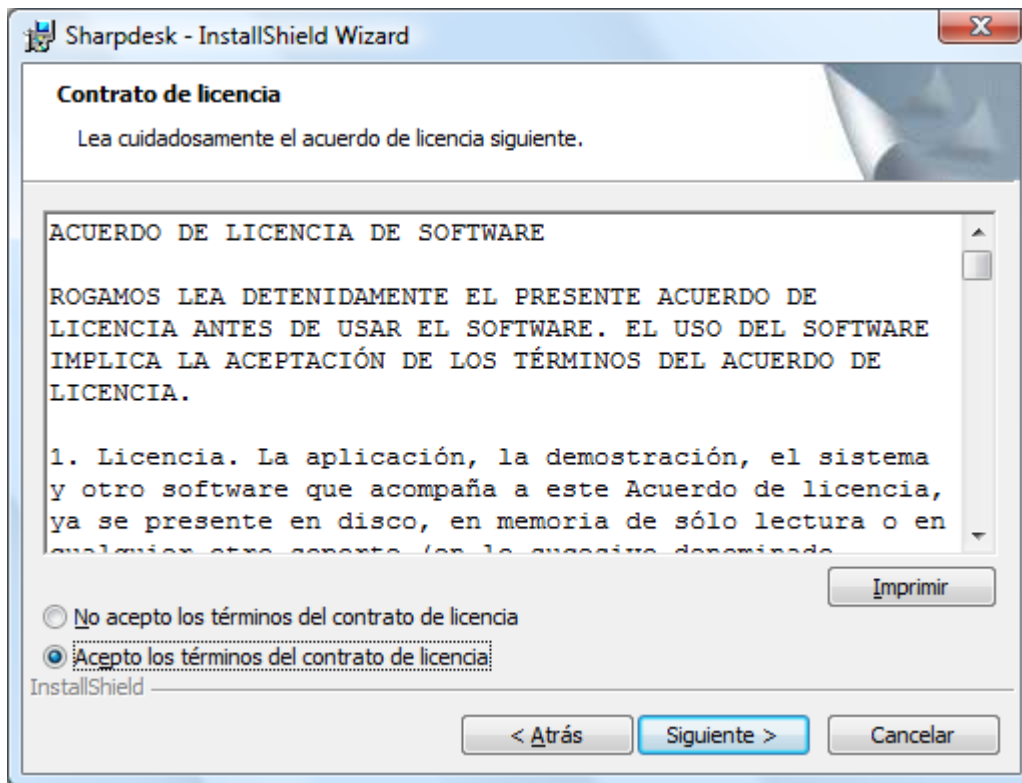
Sharpdesk - InstallShield Wizard

Contrato de licencia

Lea cuidadosamente el acuerdo de licencia siguiente.

ACUERDO DE LICENCIA DE SOFTWARE

ROGAMOS LEA DETENIDAMENTE EL PRESENTE ACUERDO DE LICENCIA ANTES DE USAR EL SOFTWARE. EL USO DEL SOFTWARE IMPLICA LA ACEPTACIÓN DE LOS TÉRMINOS DEL ACUERDO DE LICENCIA.

1. Licencia. La aplicación, la demostración, el sistema y otro software que acompaña a este Acuerdo de licencia, ya se presente en disco, en memoria de sólo lectura o en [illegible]

Imprimir

No acepto los términos del contrato de licencia

Acepto los términos del contrato de licencia

InstallShield

< Atrás

Siguiente >

Cancelar